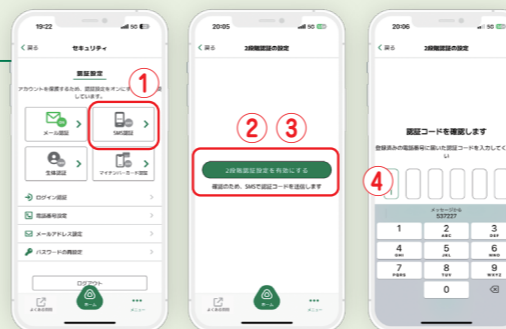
19:22

< 戻る　セキュリティ

認証設定

アカウントを保護するため、認証設定をオンに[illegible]しています。

①

メール認証

SMS認証

生体認証

マイナンバーカード認証

ログイン認証

電話番号設定

メールアドレス設定

パスワードの再設定

ログアウト

よくある質問　ホーム　メニュー

20:05

< 戻る　2段階認証の設定

②　③

2段階認証設定を有効にする

確認のため、SMSで認証コードを送信します

ホーム

20:06

< 戻る　2段階認証の設定

認証コードを確認します

登録済みの電話番号に届いた認証コードを入力してください

④

メッセージから
537227

1
2 ABC
3 DEF
4 GHI
5 JKL
6 MNO
7 PQRS
8 TUV
9 WXYZ
0
⌫